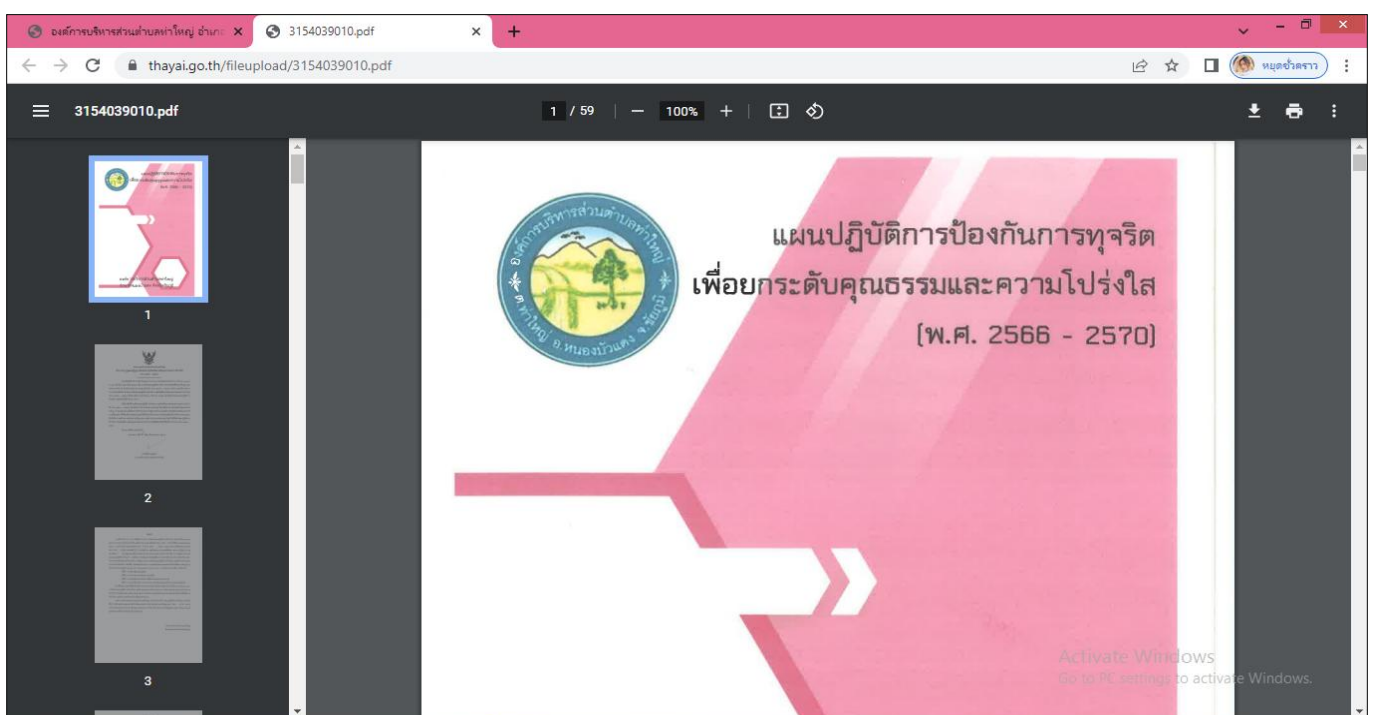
องค์การบริหารส่วนตำบลท่าใหญ่ อำเภ ×
3154039010.pdf ×
+
thayai.go.th/fileupload/3154039010.pdf
หยุดชั่วคราว
3154039010.pdf
1 / 59
100%
1
2
3
องค์การบริหารส่วนตำบลท่าใหญ่ อ.หนองบัวแดง จ.ชัยภูมิ
แผนปฏิบัติการป้องกันการทุจริต
เพื่อยกระดับคุณธรรมและความโปร่งใส
(พ.ศ. 2566 - 2570)
Activate Windows
Go to PC settings to activate Windows.